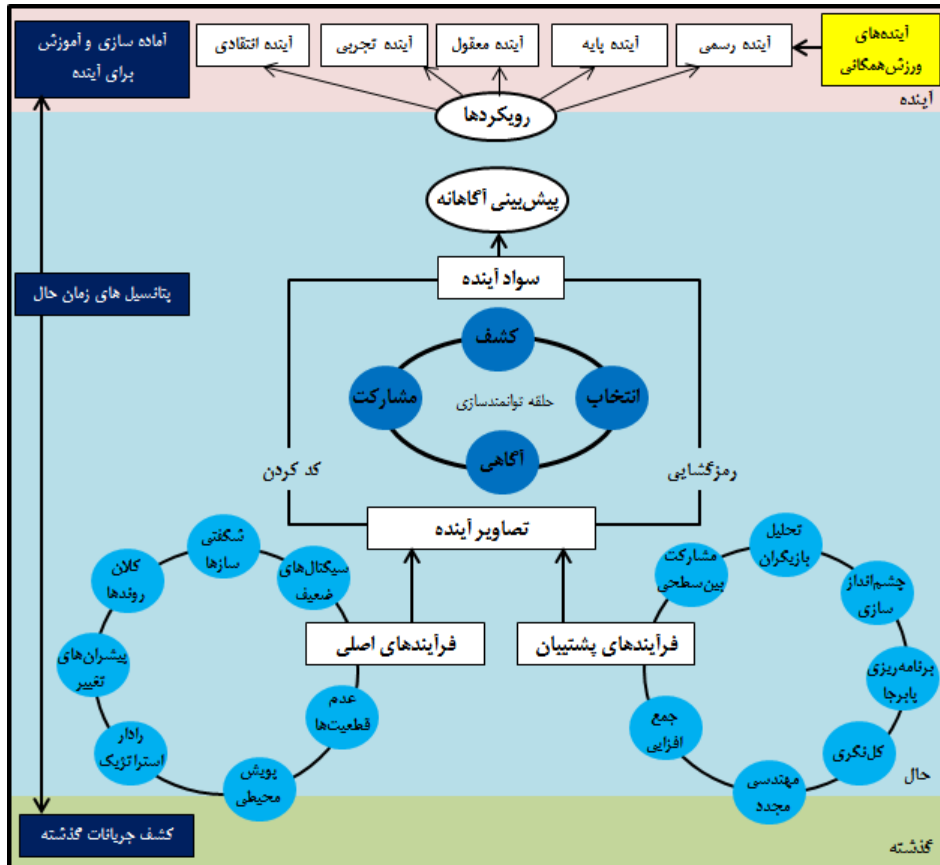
آینده‌های ورزش‌همگانی

آینده رسمی

آینده پایه

آینده معقول

آینده تجربی

آینده انتقادی

آماده سازی و آموزش برای آینده

آینده

رویکردها

پیش‌بینی آگاهانه

سواد آینده

پتانسیل های زمان حال

کشف

انتخاب

مشارکت

حلقه توانمندسازی

آگاهی

کد کردن

رمزگشایی

تصاویر آینده

شگفتی سازها

سیگنال‌های ضعیف

کلان روندها

پیشران‌های تغییر

فرآیندهای اصلی

عدم قطعیت‌ها

رادار استراتژیک

پویش محیطی

تحلیل بازیگران

مشارکت بین‌سطحی

چشم‌انداز سازی

فرآیندهای پشتیبان

برنامه‌ریزی پابرجا

جمع افزایی

کل‌نگری

مهندسی مجدد

حال

کشف جریانات گذشته

گذشته